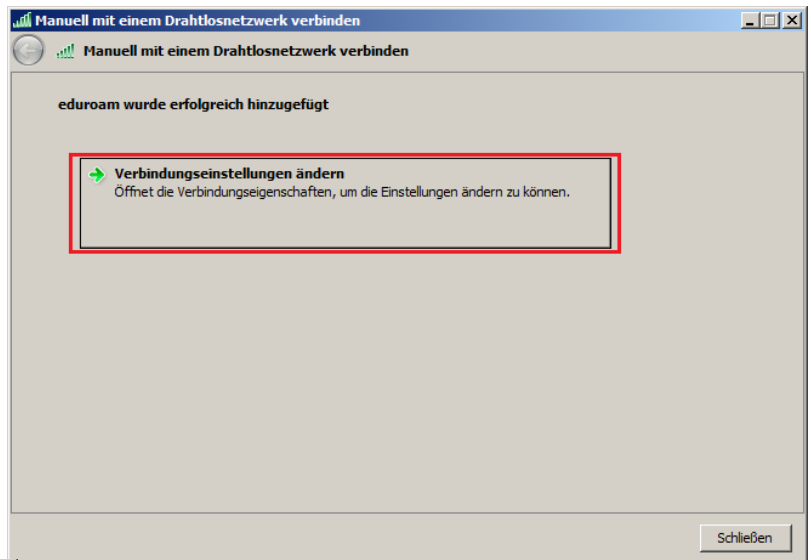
Manuell mit einem Drahtlosnetzwerk verbinden

Manuell mit einem Drahtlosnetzwerk verbinden

eduroam wurde erfolgreich hinzugefügt

Verbindungseinstellungen ändern
Öffnet die Verbindungseigenschaften, um die Einstellungen ändern zu können.

Schließen